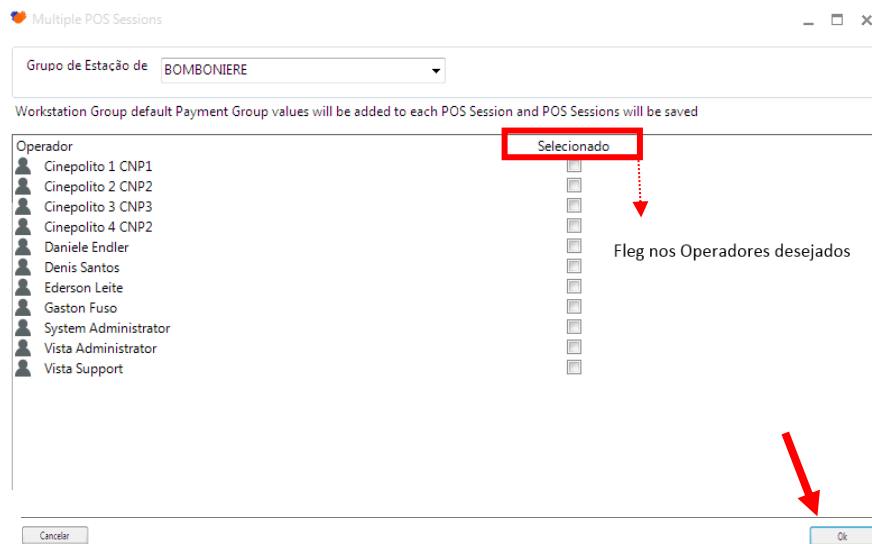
Multiple POS Sessions

Grupo de Estação de BOMBONIERE

Workstation Group default Payment Group values will be added to each POS Session and POS Sessions will be saved

| Operador | Selecionado |
|---|---|
| Cinepolito 1 CNP1 | |
| Cinepolito 2 CNP2 | |
| Cinepolito 3 CNP3 | |
| Cinepolito 4 CNP2 | |
| Daniele Endler | |
| Denis Santos | |
| Ederson Leite | |
| Gaston Fuso | |
| System Administrator | |
| Vista Administrator | |
| Vista Support | |

Fleg nos Operadores desejados

Cancelar

Ok